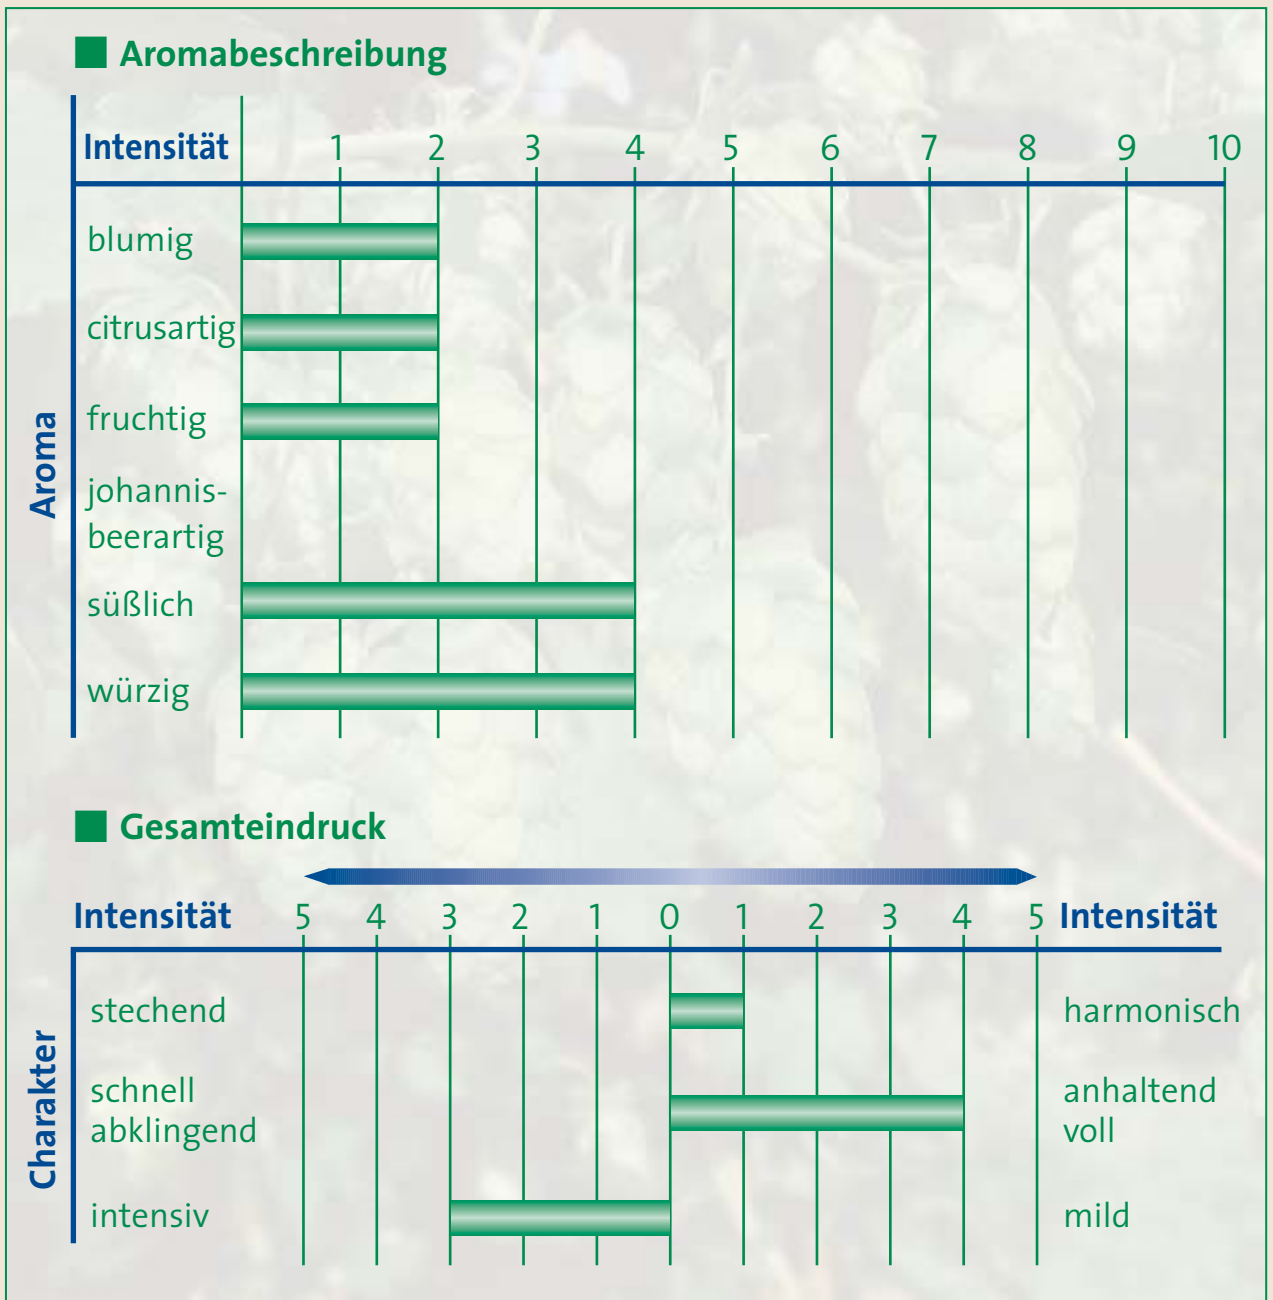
Aromabeschreibung

| Intensität | 1 | 2 | 3 | 4 | 5 | 6 | 7 | 8 | 9 | 10 |
|---|---|---|---|---|---|---|---|---|---|---|
| blumig | | | | | | | | | | |
| citrusartig | | | | | | | | | | |
| fruchtig | | | | | | | | | | |
| johannisbeerartig | | | | | | | | | | |
| süßlich | | | | | | | | | | |
| würzig | | | | | | | | | | |

Aroma

Gesamteindruck

| Intensität | 5 | 4 | 3 | 2 | 1 | 0 | 1 | 2 | 3 | 4 | 5 | Intensität |
|---|---|---|---|---|---|---|---|---|---|---|---|---|
| stechend | | | | | | | | | | | | harmonisch |
| schnell abklingend | | | | | | | | | | | | anhaltend voll |
| intensiv | | | | | | | | | | | | mild |

Charakter